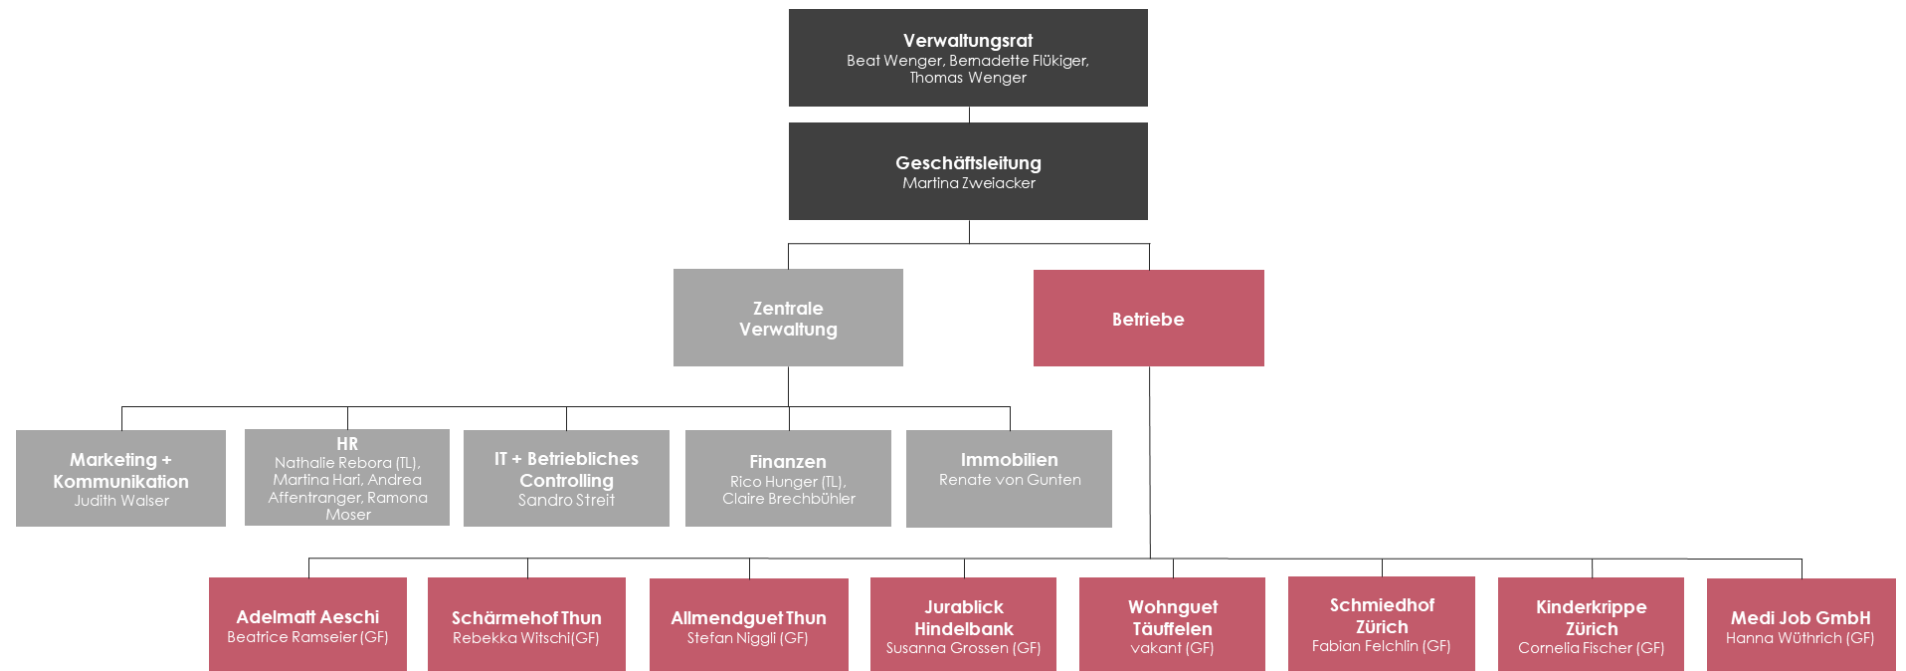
Verwaltungsrat
Beat Wenger, Bernadette Flükiger, Thomas Wenger

Geschäftsleitung
Martina Zweiacker

Zentrale Verwaltung

Betriebe

Marketing + Kommunikation
Judith Walser

HR
Nathalie Rebora (TL), Martina Hari, Andrea Affentranger, Ramona Moser

IT + Betriebliches Controlling
Sandro Streit

Finanzen
Rico Hunger (TL), Claire Brechbühler

Immobilien
Renate von Gunten

Adelmatt Aeschi
Beatrice Ramseier (GF)

Schärmehof Thun
Rebekka Witschi(GF)

Allmendguet Thun
Stefan Niggli (GF)

Jurablick Hindelbank
Susanna Grossen (GF)

Wohnguet Täuffelen
vakant (GF)

Schmiedhof Zürich
Fabian Felchlin (GF)

Kinderkrippe Zürich
Cornelia Fischer (GF)

Medi Job GmbH
Hanna Wüthrich (GF)